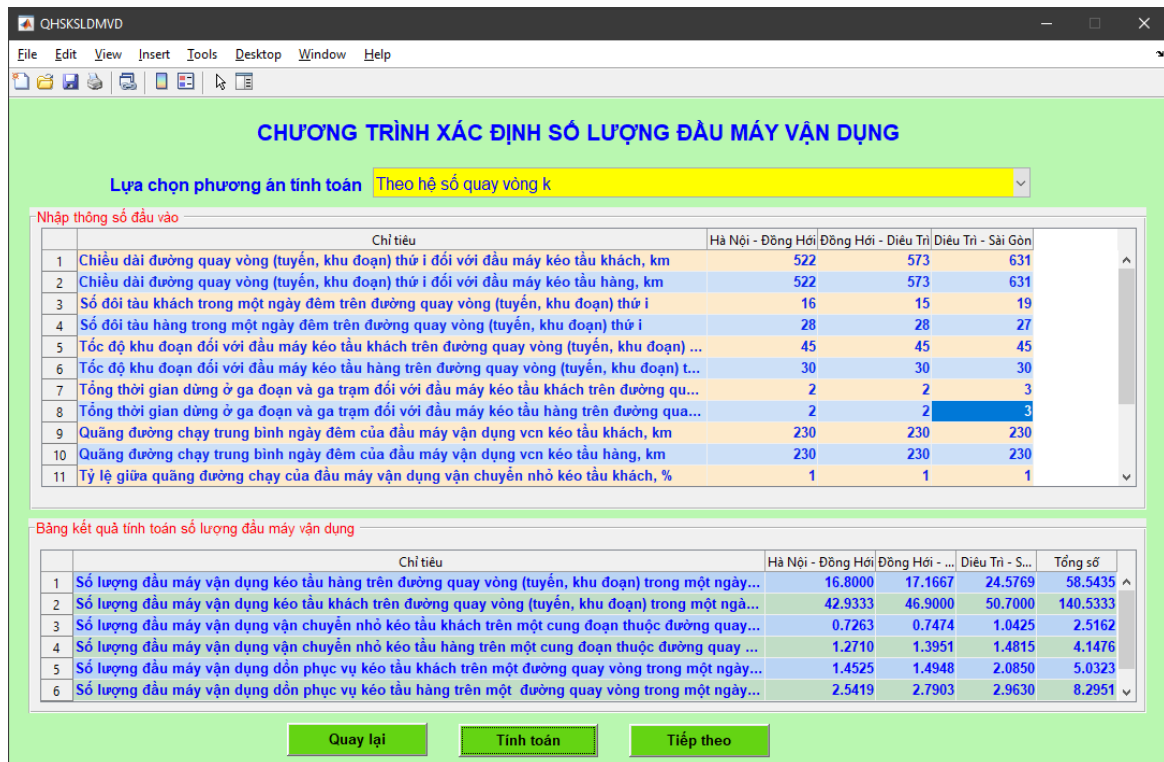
QHSKSLDMVD

File Edit View Insert Tools Desktop Window Help

CHƯƠNG TRÌNH XÁC ĐỊNH SỐ LƯỢNG ĐẦU MÁY VẬN DỤNG

Lựa chọn phương án tính toán Theo hệ số quay vòng k

Nhập thông số đầu vào

| | Chỉ tiêu | Hà Nội - Đồng Hới | Đồng Hới - Diêu Trì | Diêu Trì - Sài Gòn |
|---|---|---|---|---|
| 1 | Chiều dài đường quay vòng (tuyến, khu đoạn) thứ i đối với đầu máy kéo tầu khách, km | 522 | 573 | 631 |
| 2 | Chiều dài đường quay vòng (tuyến, khu đoạn) thứ i đối với đầu máy kéo tầu hàng, km | 522 | 573 | 631 |
| 3 | Số đôi tàu khách trong một ngày đêm trên đường quay vòng (tuyến, khu đoạn) thứ i | 16 | 15 | 19 |
| 4 | Số đôi tàu hàng trong một ngày đêm trên đường quay vòng (tuyến, khu đoạn) thứ i | 28 | 28 | 27 |
| 5 | Tốc độ khu đoạn đối với đầu máy kéo tầu khách trên đường quay vòng (tuyến, khu đoạn) ... | 45 | 45 | 45 |
| 6 | Tốc độ khu đoạn đối với đầu máy kéo tầu hàng trên đường quay vòng (tuyến, khu đoạn) t... | 30 | 30 | 30 |
| 7 | Tổng thời gian dừng ở ga đoạn và ga trạm đối với đầu máy kéo tầu khách trên đường qu... | 2 | 2 | 3 |
| 8 | Tổng thời gian dừng ở ga đoạn và ga trạm đối với đầu máy kéo tầu hàng trên đường qua... | 2 | 2 | 3 |
| 9 | Quãng đường chạy trung bình ngày đêm của đầu máy vận dụng vcn kéo tầu khách, km | 230 | 230 | 230 |
| 10 | Quãng đường chạy trung bình ngày đêm của đầu máy vận dụng vcn kéo tầu hàng, km | 230 | 230 | 230 |
| 11 | Tỷ lệ giữa quãng đường chạy của đầu máy vận dụng vận chuyển nhỏ kéo tầu khách, % | 1 | 1 | 1 |

Bảng kết quả tính toán số lượng đầu máy vận dụng

| | Chỉ tiêu | Hà Nội - Đồng Hới | Đồng Hới - ... | Diêu Trì - S... | Tổng số |
|---|---|---|---|---|---|
| 1 | Số lượng đầu máy vận dụng kéo tầu hàng trên đường quay vòng (tuyến, khu đoạn) trong một ngày... | 16.8000 | 17.1667 | 24.5769 | 58.5435 |
| 2 | Số lượng đầu máy vận dụng kéo tầu khách trên đường quay vòng (tuyến, khu đoạn) trong một ngà... | 42.9333 | 46.9000 | 50.7000 | 140.5333 |
| 3 | Số lượng đầu máy vận dụng vận chuyển nhỏ kéo tầu khách trên một cung đoạn thuộc đường quay... | 0.7263 | 0.7474 | 1.0425 | 2.5162 |
| 4 | Số lượng đầu máy vận dụng vận chuyển nhỏ kéo tầu hàng trên một cung đoạn thuộc đường quay ... | 1.2710 | 1.3951 | 1.4815 | 4.1476 |
| 5 | Số lượng đầu máy vận dụng dồn phục vụ kéo tầu khách trên một đường quay vòng trong một ngày... | 1.4525 | 1.4948 | 2.0850 | 5.0323 |
| 6 | Số lượng đầu máy vận dụng dồn phục vụ kéo tầu hàng trên một đường quay vòng trong một ngày... | 2.5419 | 2.7903 | 2.9630 | 8.2951 |

Quay lại Tính toán Tiếp theo